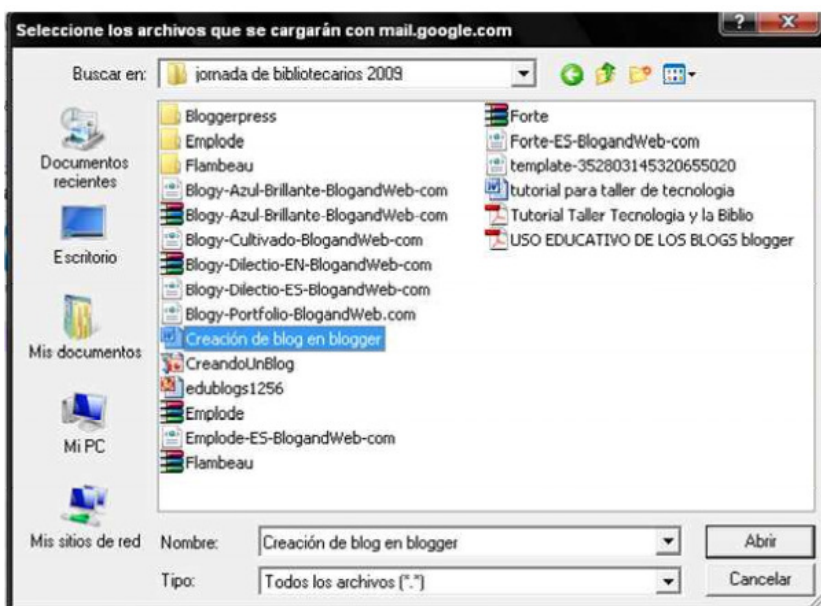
Seleccione los archivos que se cargarán con mail.google.com

?
X

Buscar en: jornada de bibliotecarios 2009

Documentos recientes
Escritorio
Mis documentos
Mi PC
Mis sitios de red

Bloggerpress
Emplode
Flambeau
Blogy-Azul-Brillante-BlogandWeb-com
Blogy-Azul-Brillante-BlogandWeb-com
Blogy-Cultivado-BlogandWeb-com
Blogy-Dilectio-EN-BlogandWeb-com
Blogy-Dilectio-ES-BlogandWeb-com
Blogy-Portfolio-BlogandWeb.com
Creación de blog en blogger
CreandoUnBlog
edublogs1256
Emplode
Emplode-ES-BlogandWeb-com
Flambeau
Forte
Forte-ES-BlogandWeb-com
template-352803145320655020
tutorial para taller de tecnologia
Tutorial Taller Tecnologia y la Biblio
USO EDUCATIVO DE LOS BLOGS blogger

Nombre: Creación de blog en blogger
Abrir
Tipo: Todos los archivos (*.*)
Cancelar